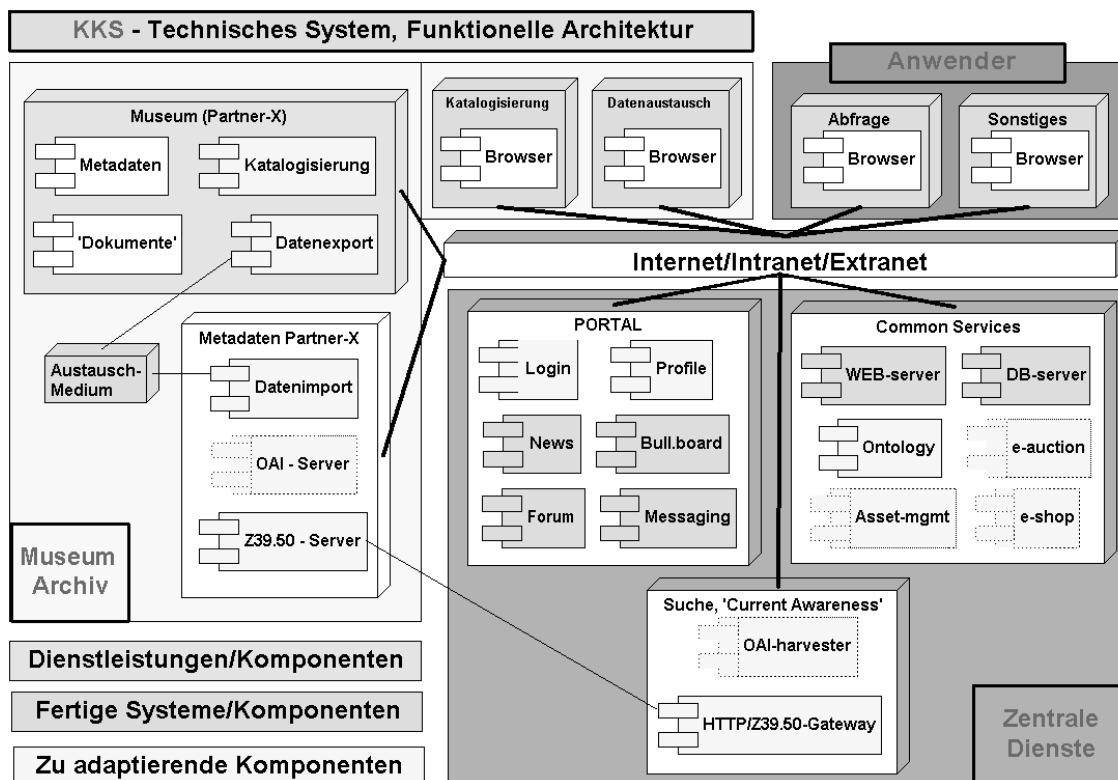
KKS - Technisches System, Funktionelle Architektur

Museum (Partner-X)

Metadaten

Katalogisierung

'Dokumente'

Datenexport

Katalogisierung

Browser

Datenaustausch

Browser

Anwender

Abfrage

Browser

Sonstiges

Browser

Internet/Intranet/Extranet

Austausch-Medium

Metadaten Partner-X

Datenimport

OAI - Server

Z39.50 - Server

Museum Archiv

PORTAL

Login

Profile

News

Bull.board

Forum

Messaging

Common Services

WEB-server

DB-server

Ontology

e-auction

Asset-mgmt

e-shop

Suche, 'Current Awareness'

OAI-harvester

HTTP/Z39.50-Gateway

Zentrale Dienste

Dienstleistungen/Komponenten

Fertige Systeme/Komponenten

Zu adaptierende Komponenten